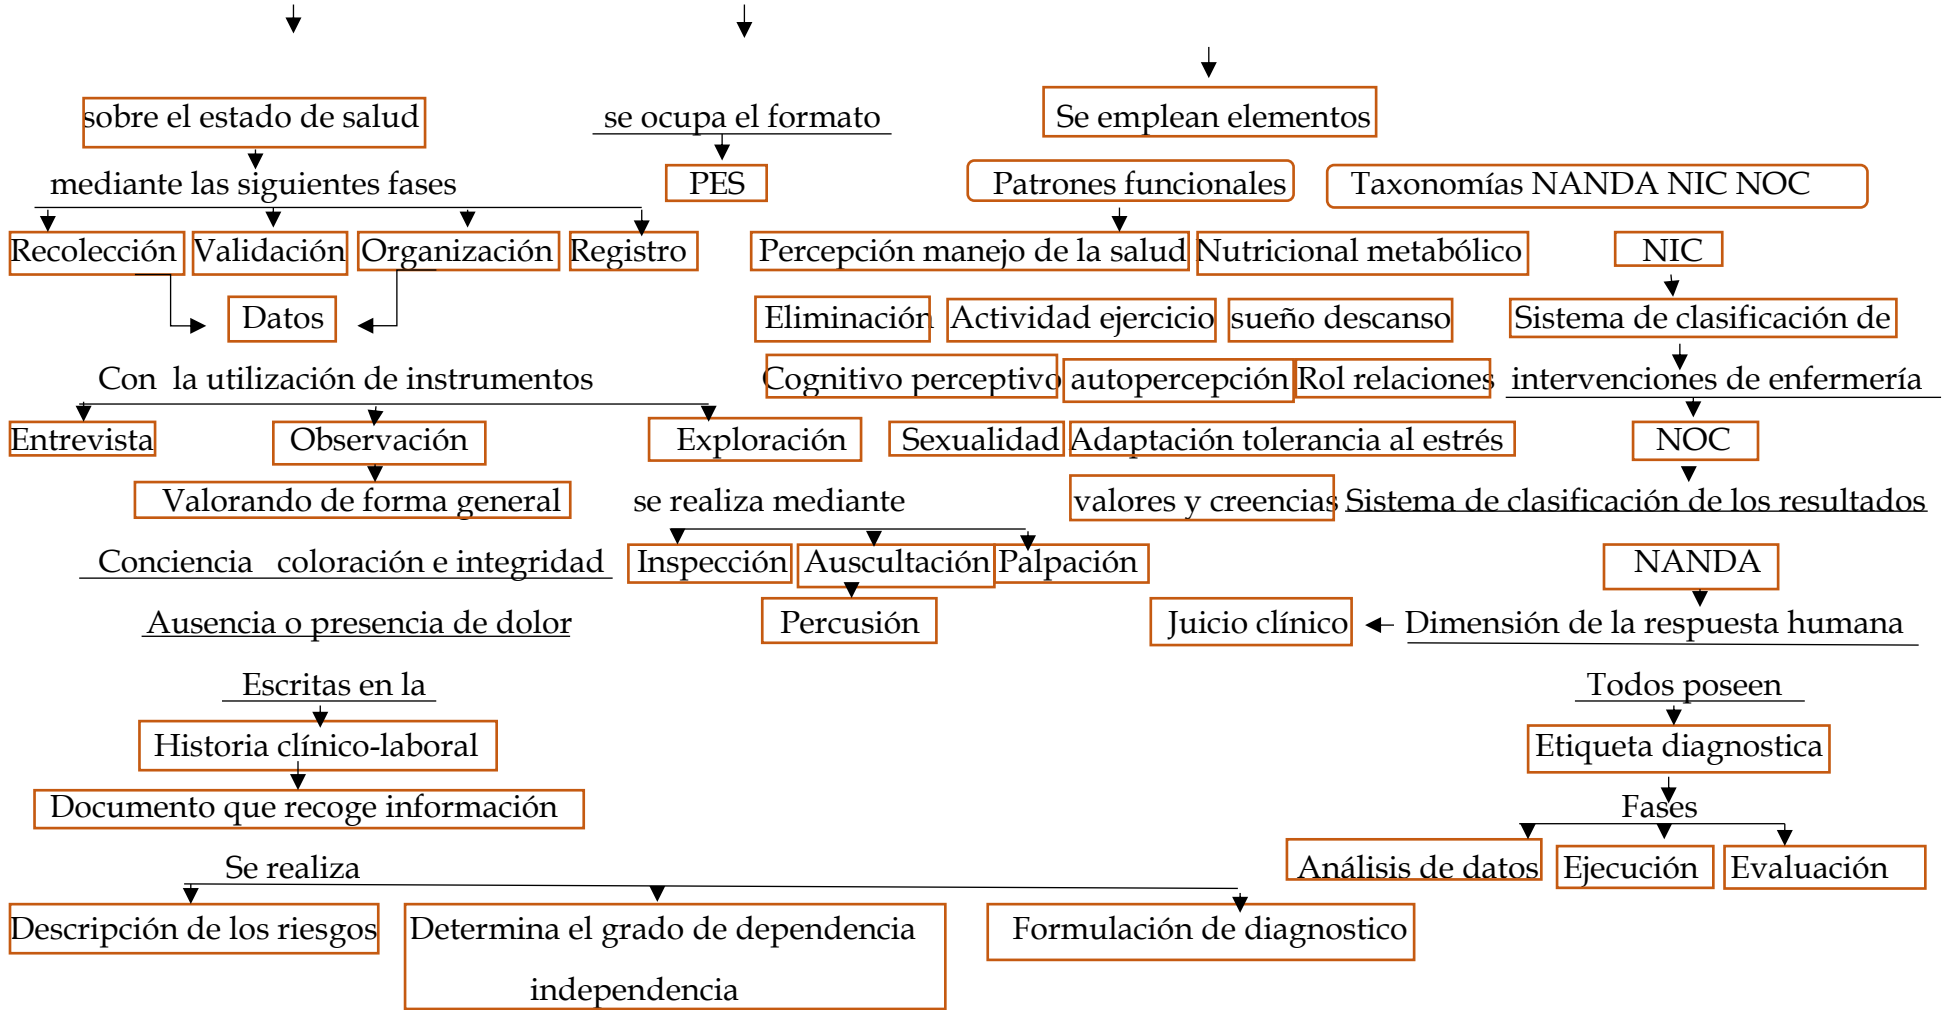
sobre el estado de salud

mediante las siguientes fases

Recolección Validación Organización Registro

Datos

Con la utilización de instrumentos

Entrevista Observación Exploración

Valorando de forma general

Conciencia coloración e integridad

Ausencia o presencia de dolor

Escritas en la

Historia clínico-laboral

Documento que recoge información

Se realiza

Descripción de los riesgos

Determina el grado de dependencia independencia

Formulación de diagnostico

se ocupa el formato

PES

se realiza mediante

Inspección Auscultación Palpación

Percusión

Se emplean elementos

Patrones funcionales

Percepción manejo de la salud Nutricional metabólico

Eliminación Actividad ejercicio sueño descanso

Cognitivo perceptivo autopercepción Rol relaciones

Sexualidad Adaptación tolerancia al estrés

valores y creencias

Taxonomías NANDA NIC NOC

NIC

Sistema de clasificación de intervenciones de enfermería

NOC

Sistema de clasificación de los resultados

NANDA

Juicio clínico Dimensión de la respuesta humana

Todos poseen

Etiqueta diagnostica

Fases

Análisis de datos Ejecución Evaluación